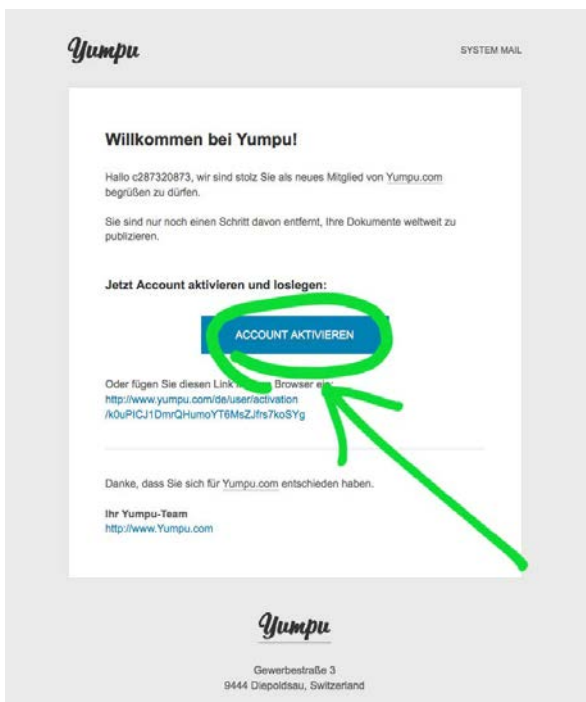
Yumpu

SYSTEM MAIL

Willkommen bei Yumpu!

Hallo c287320873, wir sind stolz Sie als neues Mitglied von Yumpu.com begrüßen zu dürfen.

Sie sind nur noch einen Schritt davon entfernt, Ihre Dokumente weltweit zu publizieren.

Jetzt Account aktivieren und loslegen:

ACCOUNT AKTIVIEREN

Oder fügen Sie diesen Link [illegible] Browser ein:
http://www.yumpu.com/de/user/activation/k0uPICJ1DmrQHumoYT6MsZJfrs7koSYg

Danke, dass Sie sich für Yumpu.com entschieden haben.

Ihr Yumpu-Team
http://www.Yumpu.com

Yumpu

Gewerbestraße 3
9444 Diepoldsau, Switzerland